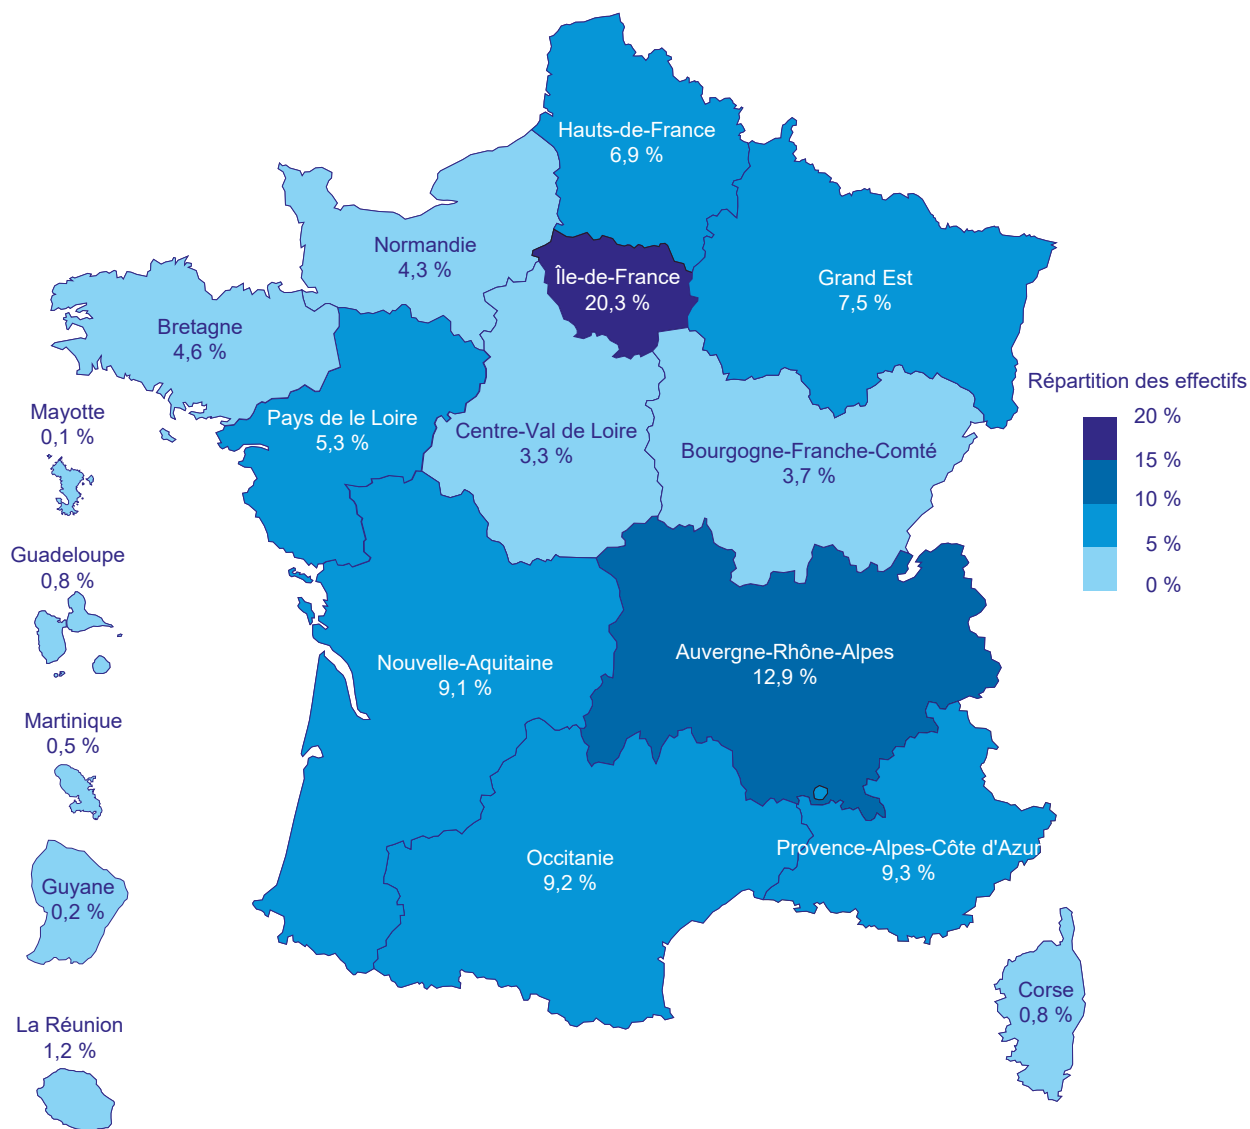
Hauts-de-France
6,9 %

Normandie
4,3 %

Île-de-France
20,3 %

Grand Est
7,5 %

Bretagne
4,6 %

Répartition des effectifs

| 20 % |
| 15 % |
| 10 % |
| 5 % |
| 0 % |

Mayotte
0,1 %

Pays de le Loire
5,3 %

Centre-Val de Loire
3,3 %

Bourgogne-Franche-Comté
3,7 %

Guadeloupe
0,8 %

Nouvelle-Aquitaine
9,1 %

Auvergne-Rhône-Alpes
12,9 %

Martinique
0,5 %

Occitanie
9,2 %

Provence-Alpes-Côte d'Azur
9,3 %

Guyane
0,2 %

Corse
0,8 %

La Réunion
1,2 %